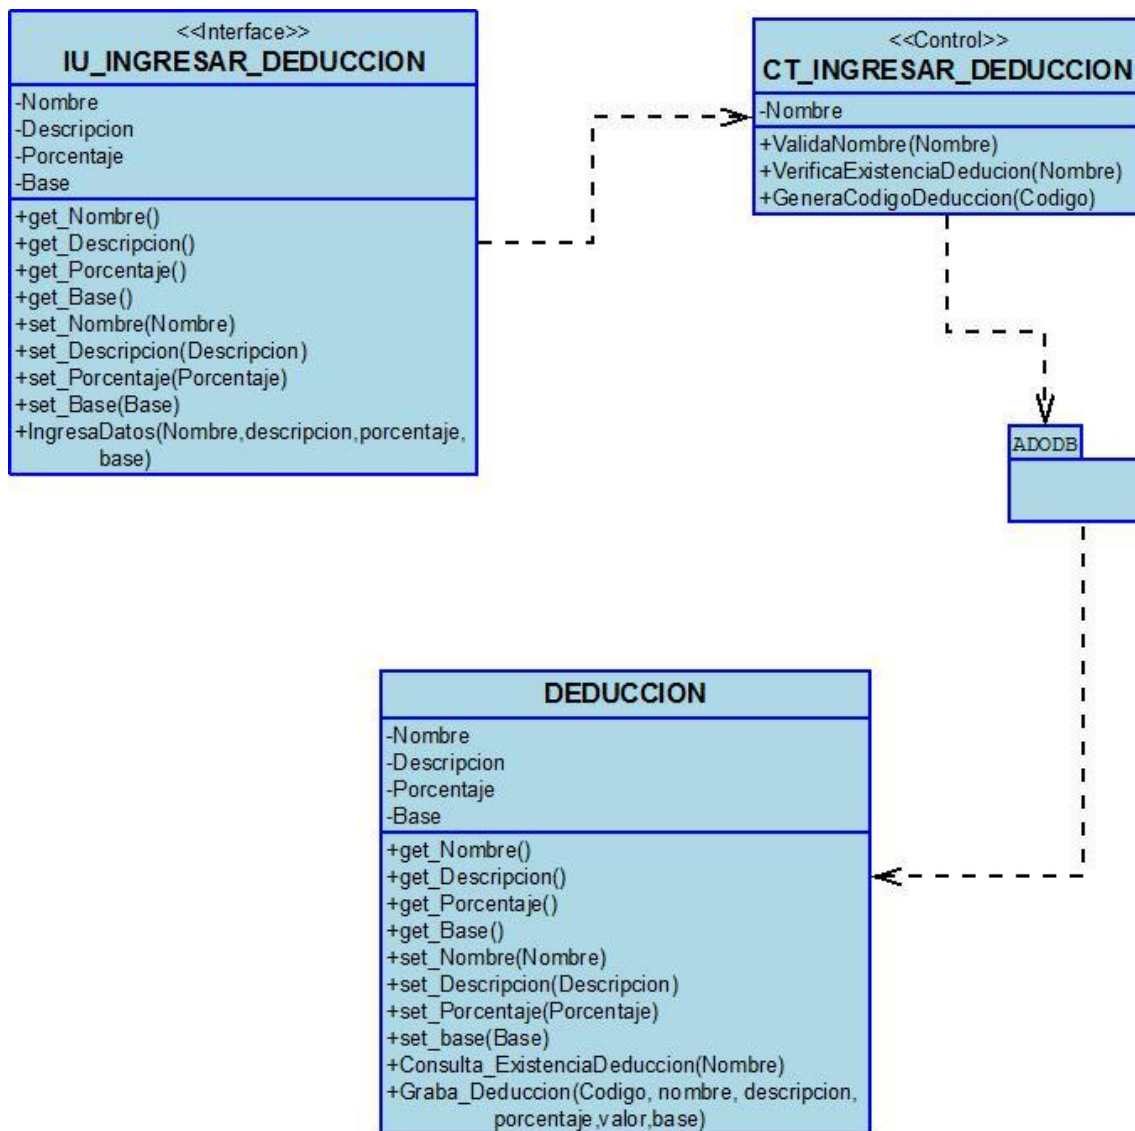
<<Interface>>
IU_INGRESAR_DEDUCCION

-Nombre
-Descripcion
-Porcentaje
-Base

+get_Nombre()
+get_Descripcion()
+get_Porcentaje()
+get_Base()
+set_Nombre(Nombre)
+set_Descripcion(Descripcion)
+set_Porcentaje(Porcentaje)
+set_Base(Base)
+IngresaDatos(Nombre,descripcion,porcentaje, base)

<<Control>>
CT_INGRESAR_DEDUCCION

-Nombre

+ValidaNombre(Nombre)
+VerificaExistenciaDeducion(Nombre)
+GeneraCodigoDeduccion(Codigo)

ADODB

DEDUCCION

-Nombre
-Descripcion
-Porcentaje
-Base

+get_Nombre()
+get_Descripcion()
+get_Porcentaje()
+get_Base()
+set_Nombre(Nombre)
+set_Descripcion(Descripcion)
+set_Porcentaje(Porcentaje)
+set_base(Base)
+Consulta_ExistenciaDeduccion(Nombre)
+Graba_Deduccion(Codigo, nombre, descripcion, porcentaje,valor,base)